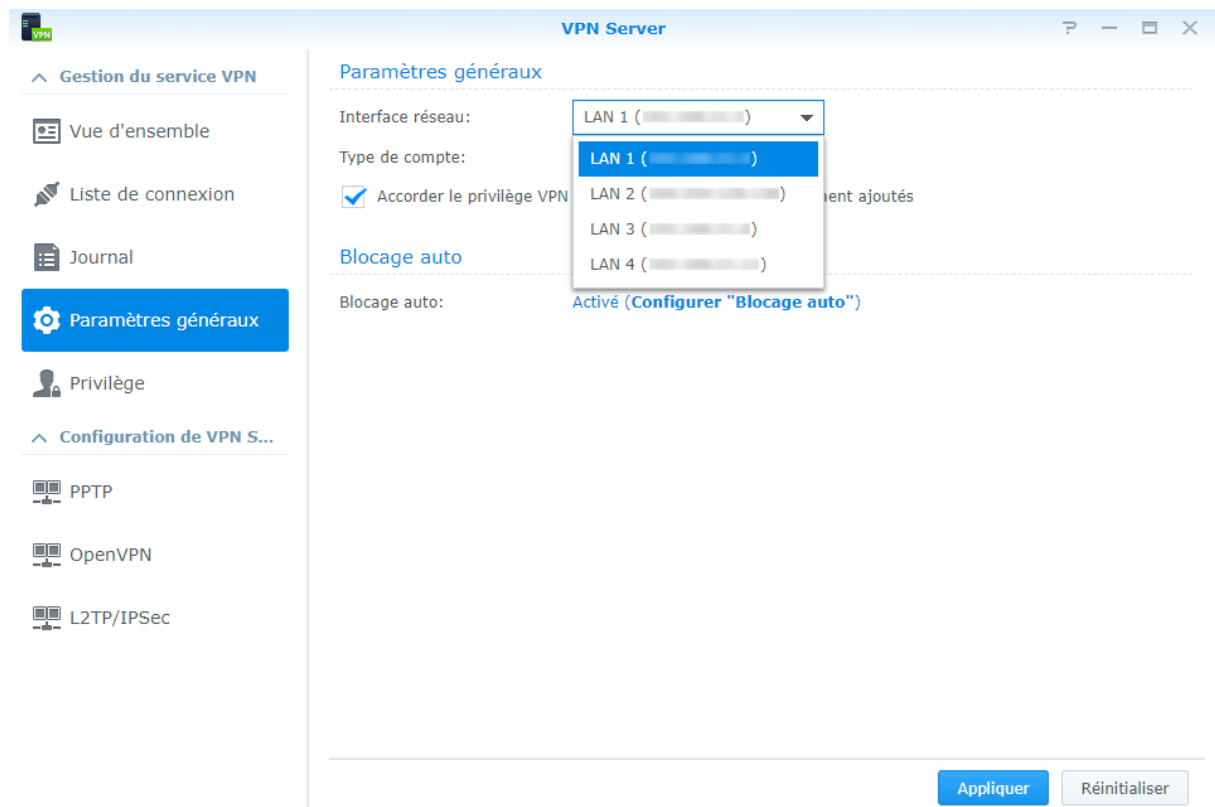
VPN

VPN Server

? — ☐ ✕

Gestion du service VPN

Vue d'ensemble

Liste de connexion

Journal

Paramètres généraux

Privilège

Configuration de VPN S...

PPTP

OpenVPN

L2TP/IPSec

Paramètres généraux

Interface réseau: LAN 1 ([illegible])

Type de compte:

Accorder le privilège VPN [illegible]ent ajoutés

LAN 1 ([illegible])
LAN 2 ([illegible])
LAN 3 ([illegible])
LAN 4 ([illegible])

Blocage auto

Blocage auto: Activé (Configurer "Blocage auto")

Appliquer

Réinitialiser